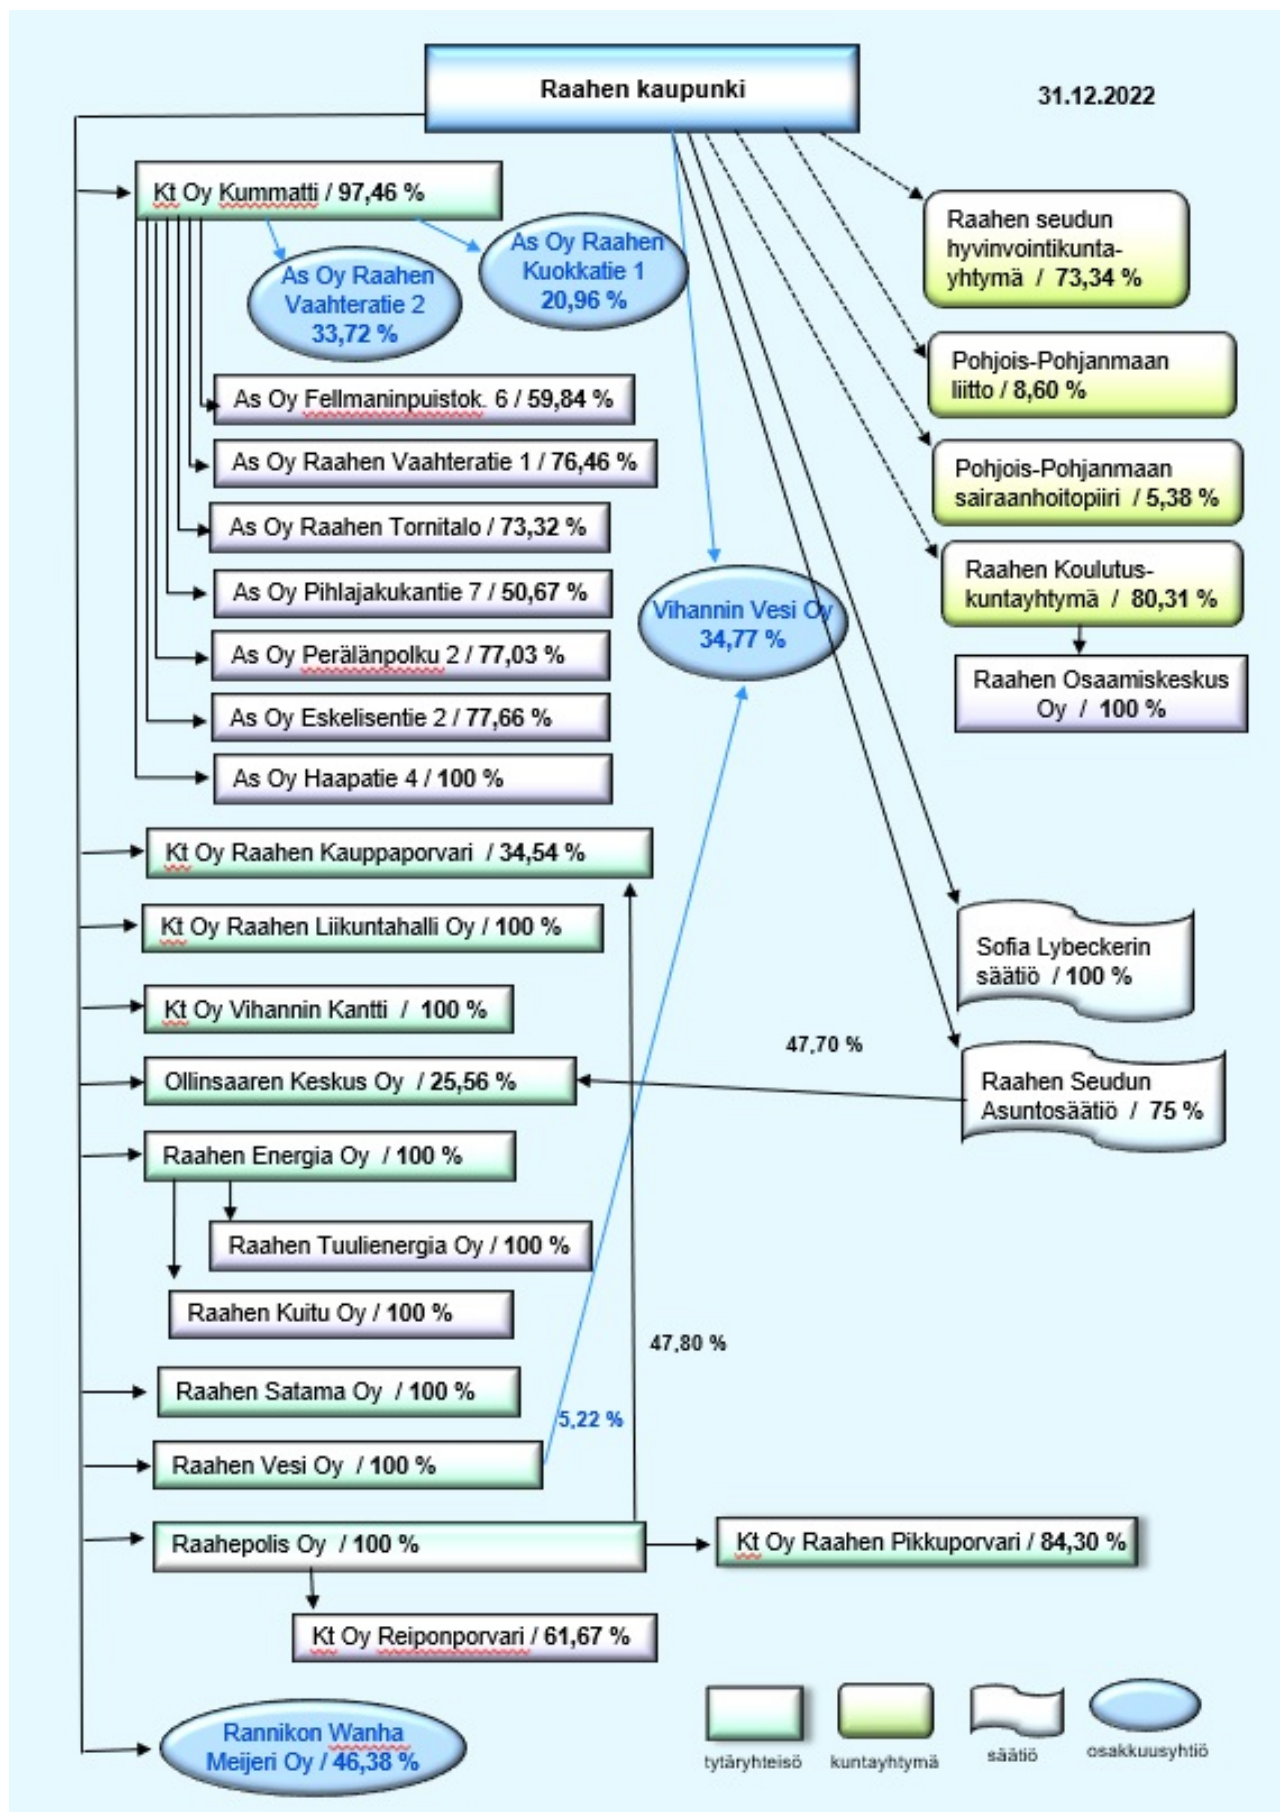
Raahen kaupunki

31.12.2022

Kt Oy Kummatti / 97,46 %

As Oy Raahen Vaahteratie 2 33,72 %

As Oy Raahen Kuokkatie 1 20,96 %

As Oy Fellmaninpuistok. 6 / 59,84 %

As Oy Raahen Vaahteratie 1 / 76,46 %

As Oy Raahen Tornitalo / 73,32 %

As Oy Pihlajakukantie 7 / 50,67 %

As Oy Perälänpolku 2 / 77,03 %

As Oy Eskelisentie 2 / 77,66 %

As Oy Haapatie 4 / 100 %

Raahen seudun hyvinvointikuntayhtymä / 73,34 %

Pohjois-Pohjanmaan liitto / 8,60 %

Pohjois-Pohjanmaan sairaanhoitopiiri / 5,38 %

Raahen Koulutuskuntayhtymä / 80,31 %

Raahen Osaamiskeskus Oy / 100 %

Vihannin Vesi Oy 34,77 %

Kt Oy Raahen Kauppaporvari / 34,54 %

Kt Oy Raahen Liikuntahalli Oy / 100 %

Kt Oy Vihannin Kantti / 100 %

Sofia Lybeckerin säätiö / 100 %

47,70 %

Ollinsaaren Keskus Oy / 25,56 %

Raahen Seudun Asuntosäätiö / 75 %

Raahen Energia Oy / 100 %

Raahen Tuulienergia Oy / 100 %

Raahen Kuitu Oy / 100 %

47,80 %

Raahen Satama Oy / 100 %

5,22 %

Raahen Vesi Oy / 100 %

Raahepolis Oy / 100 %

Kt Oy Raahen Pikkuporvari / 84,30 %

Kt Oy Reiponporvari / 61,67 %

Rannikon Wanha Meijeri Oy / 46,38 %

tytäryhteisö

kuntayhtymä

säätiö

osakkuusyhtiö